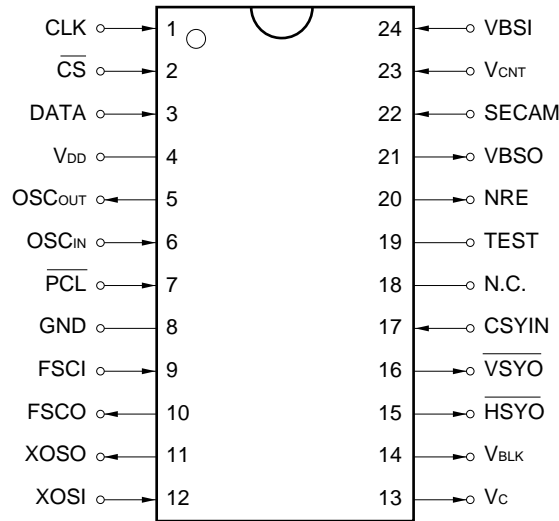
CLK 1
$\overline{CS}$ 2
DATA 3
$V_{DD}$ 4
$OSC_{OUT}$ 5
$OSC_{IN}$ 6
$\overline{PCL}$ 7
GND 8
FSCI 9
FSCO 10
XOSO 11
XOSI 12

24 VBSI
23 $V_{CNT}$
22 SECAM
21 VBSO
20 NRE
19 TEST
18 N.C.
17 CSYIN
16 $\overline{VSYO}$
15 $\overline{HSYO}$
14 $V_{BLK}$
13 $V_{C}$